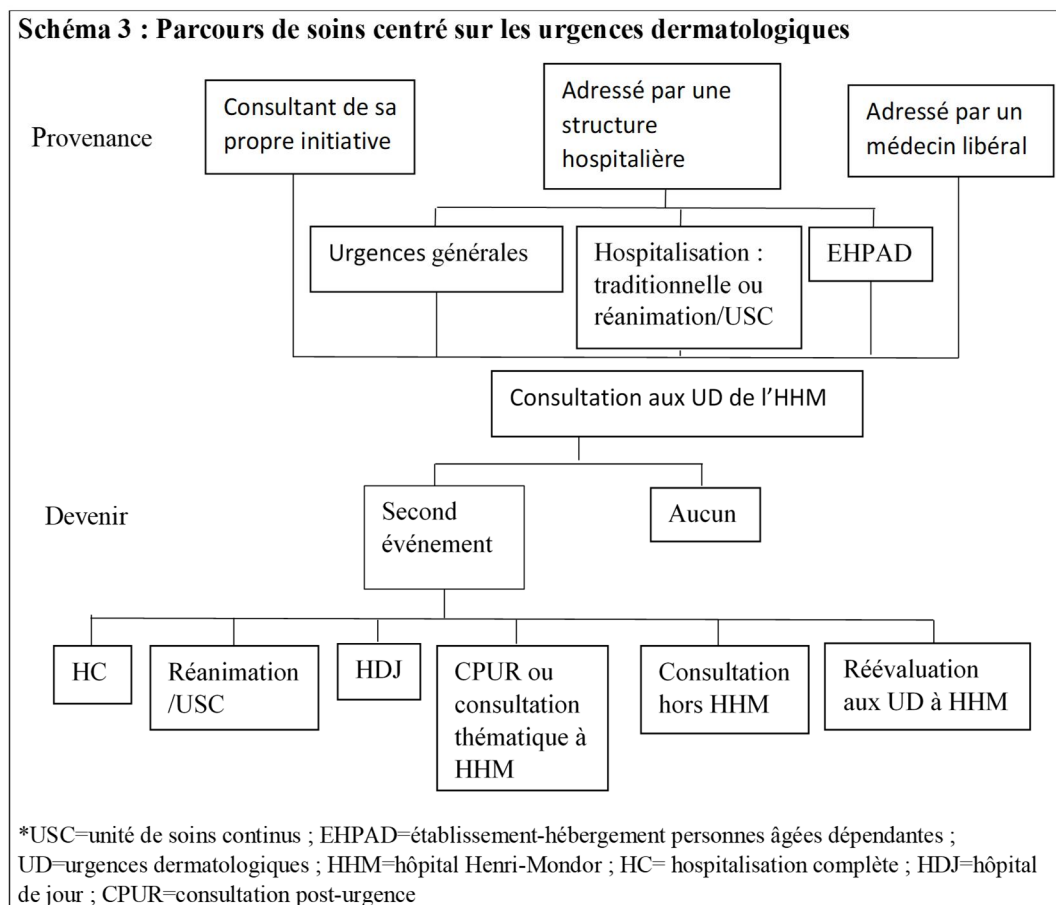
Schéma 3 : Parcours de soins centré sur les urgences dermatologiques

Provenance

Consultant de sa propre initiative

Adressé par une structure hospitalière

Adressé par un médecin libéral

Urgences générales

Hospitalisation : traditionnelle ou réanimation/USC

EHPAD

Consultation aux UD de l'HHM

Devenir

Second événement

Aucun

HC

Réanimation /USC

HDJ

CPUR ou consultation thématique à HHM

Consultation hors HHM

Réévaluation aux UD à HHM

*USC=unité de soins continus ; EHPAD=établissement-hébergement personnes âgées dépendantes ; UD=urgences dermatologiques ; HHM=hôpital Henri-Mondor ; HC= hospitalisation complète ; HDJ=hôpital de jour ; CPUR=consultation post-urgence